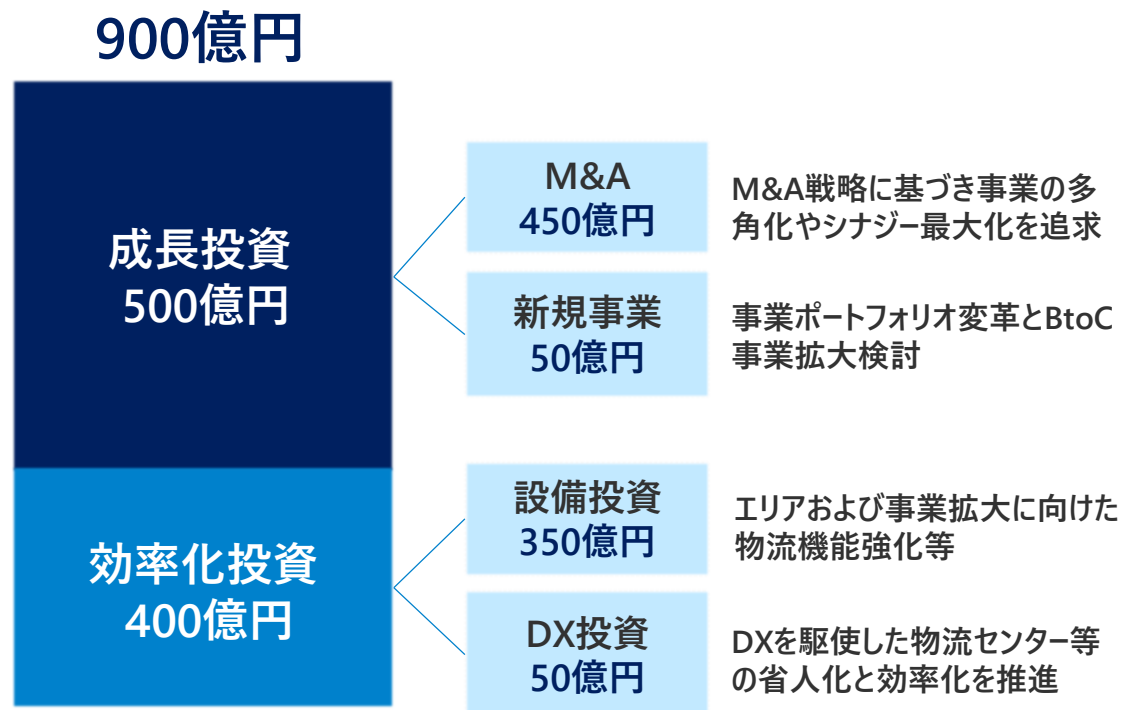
900億円

成長投資
500億円

効率化投資
400億円

M&A
450億円

M&A戦略に基づき事業の多角化やシナジー最大化を追求

新規事業
50億円

事業ポートフォリオ変革とBtoC事業拡大検討

設備投資
350億円

エリアおよび事業拡大に向けた物流機能強化等

DX投資
50億円

DXを駆使した物流センター等の省人化と効率化を推進